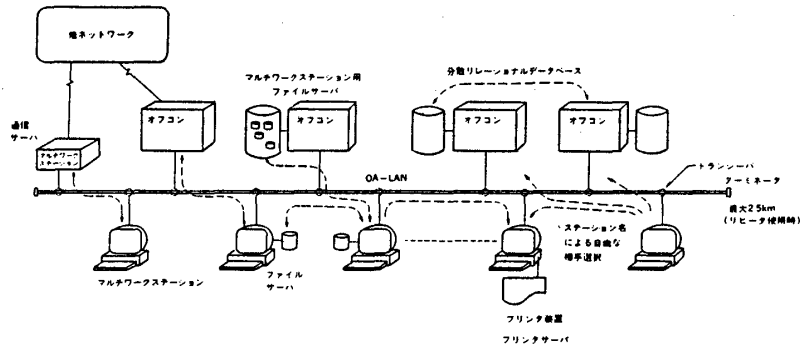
他ネットワーク

マルチワークステーション用
ファイルサーバ

分散リレーショナルデータベース

通信
サーバ

マルチワーク
ステーション

オフコン

オフコン

オフコン

オフコン

トランシーバ

ターミネータ

OA－LAN

最大2.5km
（リピータ使用時）

ステーション名
による自由な
相手選択

マルチワークステーション

ファイル
サーバ

プリンタ装置

プリンタサーバ